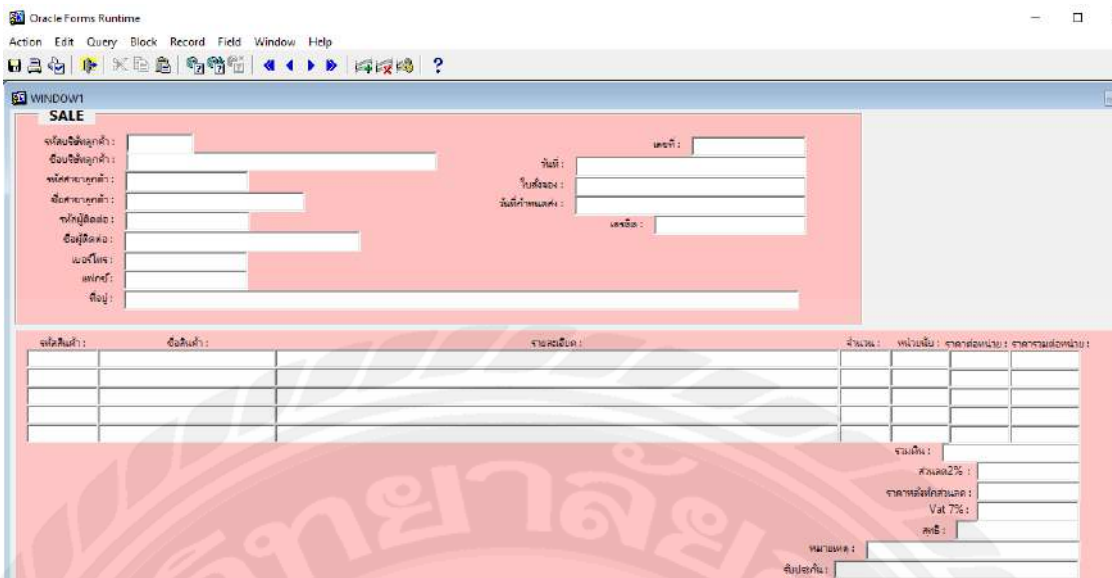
Oracle Forms Runtime
Action Edit Query Block Record Field Window Help
?
WINDOW1
SALE
รหัสบริษัทลูกค้า :
ชื่อบริษัทลูกค้า :
รหัสสาขาลูกค้า :
ชื่อสาขาลูกค้า :
รหัสผู้ติดต่อ :
ชื่อผู้ติดต่อ :
เบอร์โทร :
แฟกซ์ :
ที่อยู่ :
เลขที่ :
วันที่ :
ใบสั่งของ :
วันที่กำหนดส่ง :
เครดิต :

| รหัสสินค้า : | ชื่อสินค้า : | รายละเอียด : | จำนวน : | หน่วยนับ : | ราคาต่อหน่วย : | ราคารวมต่อหน่วย : |
|---|---|---|---|---|---|---|
| | | | | | | |
| | | | | | | |
| | | | | | | |
| | | | | | | |
| | | | | | | |

รวมเงิน :
ส่วนลด2% :
ราคาหลังหักส่วนลด :
Vat 7% :
สุทธิ :
หมายเหตุ :
รับประกัน :